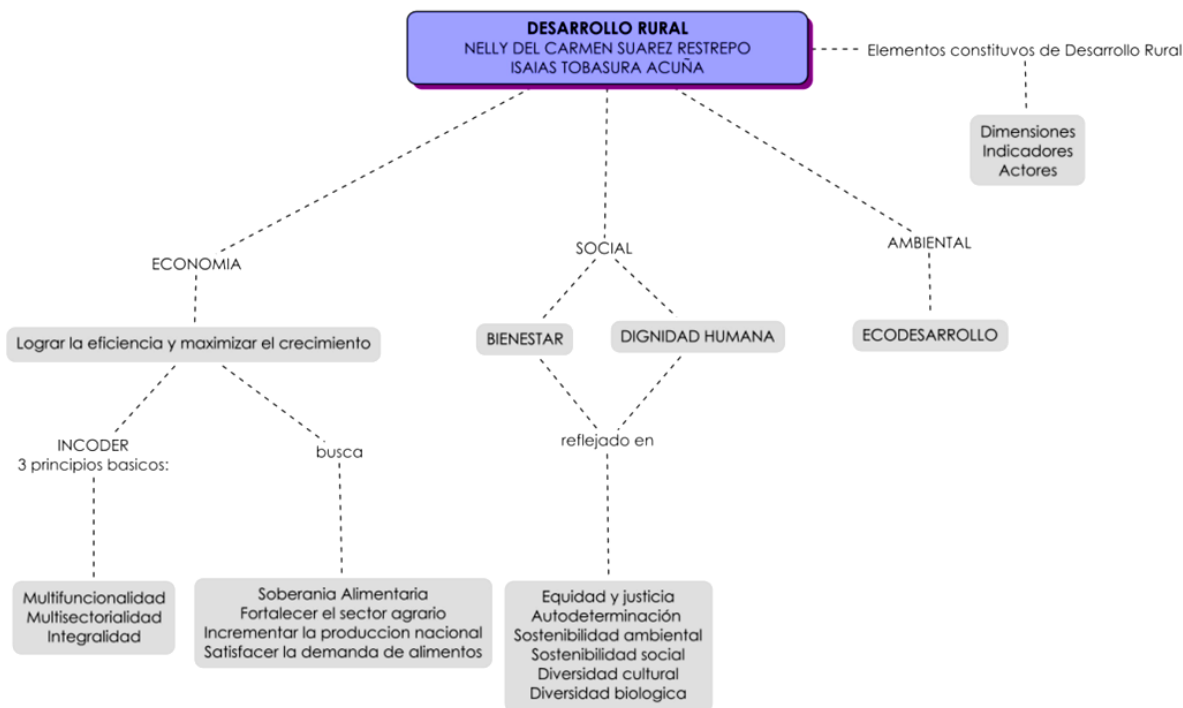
DESARROLLO RURAL
NELLY DEL CARMEN SUAREZ RESTREPO
ISAIAS TOBASURA ACUÑA

Elementos constituvos de Desarrollo Rural

Dimensiones
Indicadores
Actores

ECONOMIA

SOCIAL

AMBIENTAL

Lograr la eficiencia y maximizar el crecimiento

BIENESTAR

DIGNIDAD HUMANA

ECODESARROLLO

INCODER
3 principios basicos:

busca

reflejado en

Multifuncionalidad
Multisectorialidad
Integralidad

Soberania Alimentaria
Fortalecer el sector agrario
Incrementar la produccion nacional
Satisfacer la demanda de alimentos

Equidad y justicia
Autodeterminación
Sostenibilidad ambiental
Sostenibilidad social
Diversidad cultural
Diversidad biologica